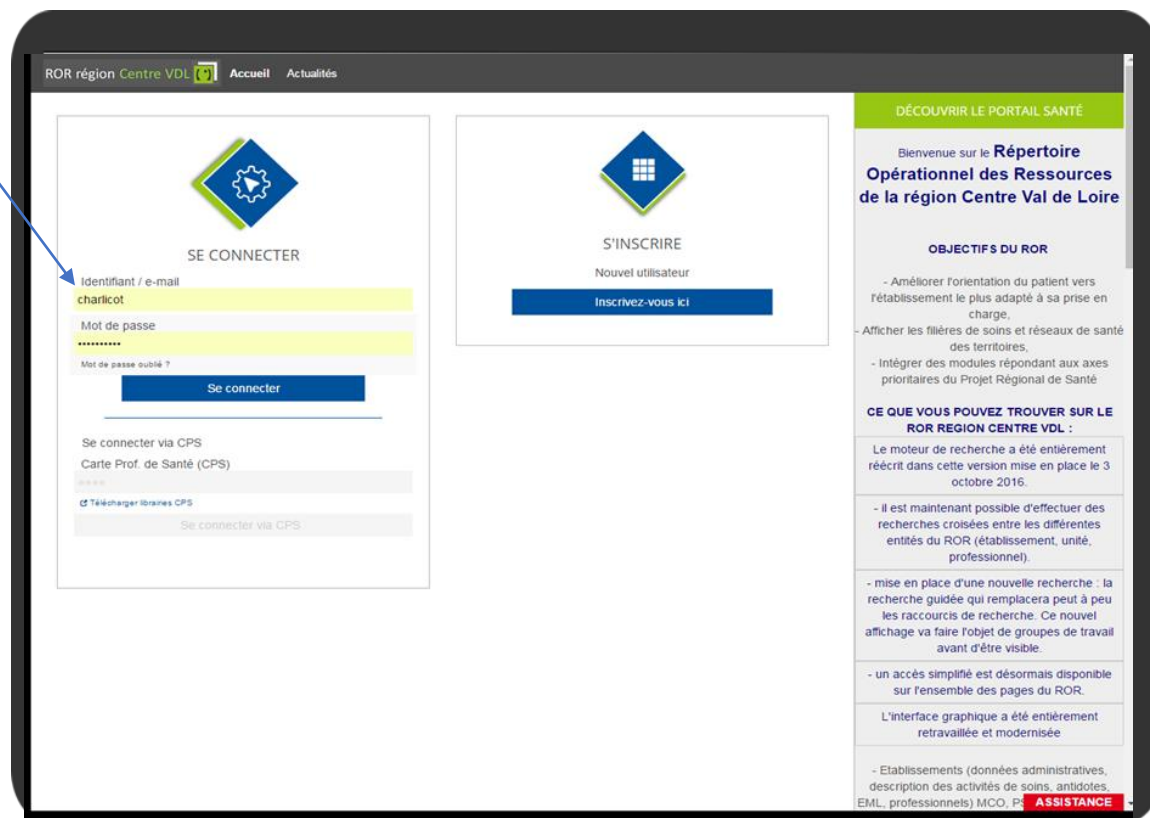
ROR région Centre VDL Accueil Actualités

SE CONNECTER

Identifiant / e-mail
charlicot

Mot de passe
••••••••••

Mot de passe oublié ?

Se connecter

Se connecter via CPS

Carte Prof. de Santé (CPS)

****

Télécharger librairies CPS

Se connecter via CPS

S'INSCRIRE

Nouvel utilisateur

Inscrivez-vous ici

DÉCOUVRIR LE PORTAIL SANTÉ

Bienvenue sur le Répertoire Opérationnel des Ressources de la région Centre Val de Loire

OBJECTIFS DU ROR

- Améliorer l'orientation du patient vers l'établissement le plus adapté à sa prise en charge,
- Afficher les filières de soins et réseaux de santé des territoires,
- Intégrer des modules répondant aux axes prioritaires du Projet Régional de Santé

CE QUE VOUS POUVEZ TROUVER SUR LE ROR REGION CENTRE VDL :

Le moteur de recherche a été entièrement réécrit dans cette version mise en place le 3 octobre 2016.

- il est maintenant possible d'effectuer des recherches croisées entre les différentes entités du ROR (établissement, unité, professionnel).

- mise en place d'une nouvelle recherche : la recherche guidée qui remplacera peut à peu les raccourcis de recherche. Ce nouvel affichage va faire l'objet de groupes de travail avant d'être visible.

- un accès simplifié est désormais disponible sur l'ensemble des pages du ROR.

L'interface graphique a été entièrement retravaillée et modernisée

- Etablissements (données administratives, description des activités de soins, antidotes, EML, professionnels) MCO, PS

ASSISTANCE